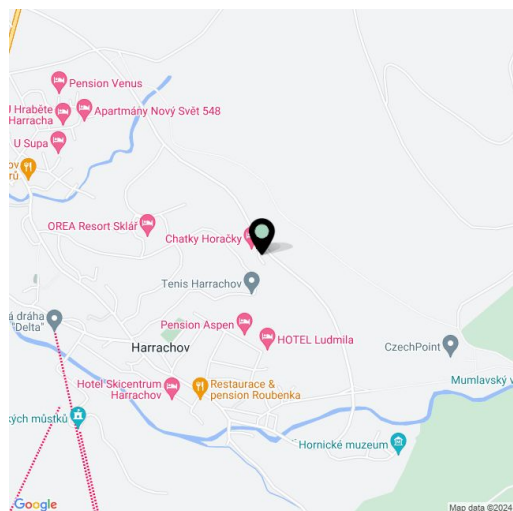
Pension Venus
Hraběte Harracha
Apartmány Nový Svět 548
U Supa
ov ů
OREA Resort Sklář
Chatky Horačky
Tenis Harrachov
á dráha "Delta"
Pension Aspen
HOTEL Ludmila
CzechPoint
Harrachov
Mumlavský v
Hotel Skicentrum Harrachov
Restaurace & pension Roubenka
ých můstků
Hornické muzeum
Google
Map data ©2024